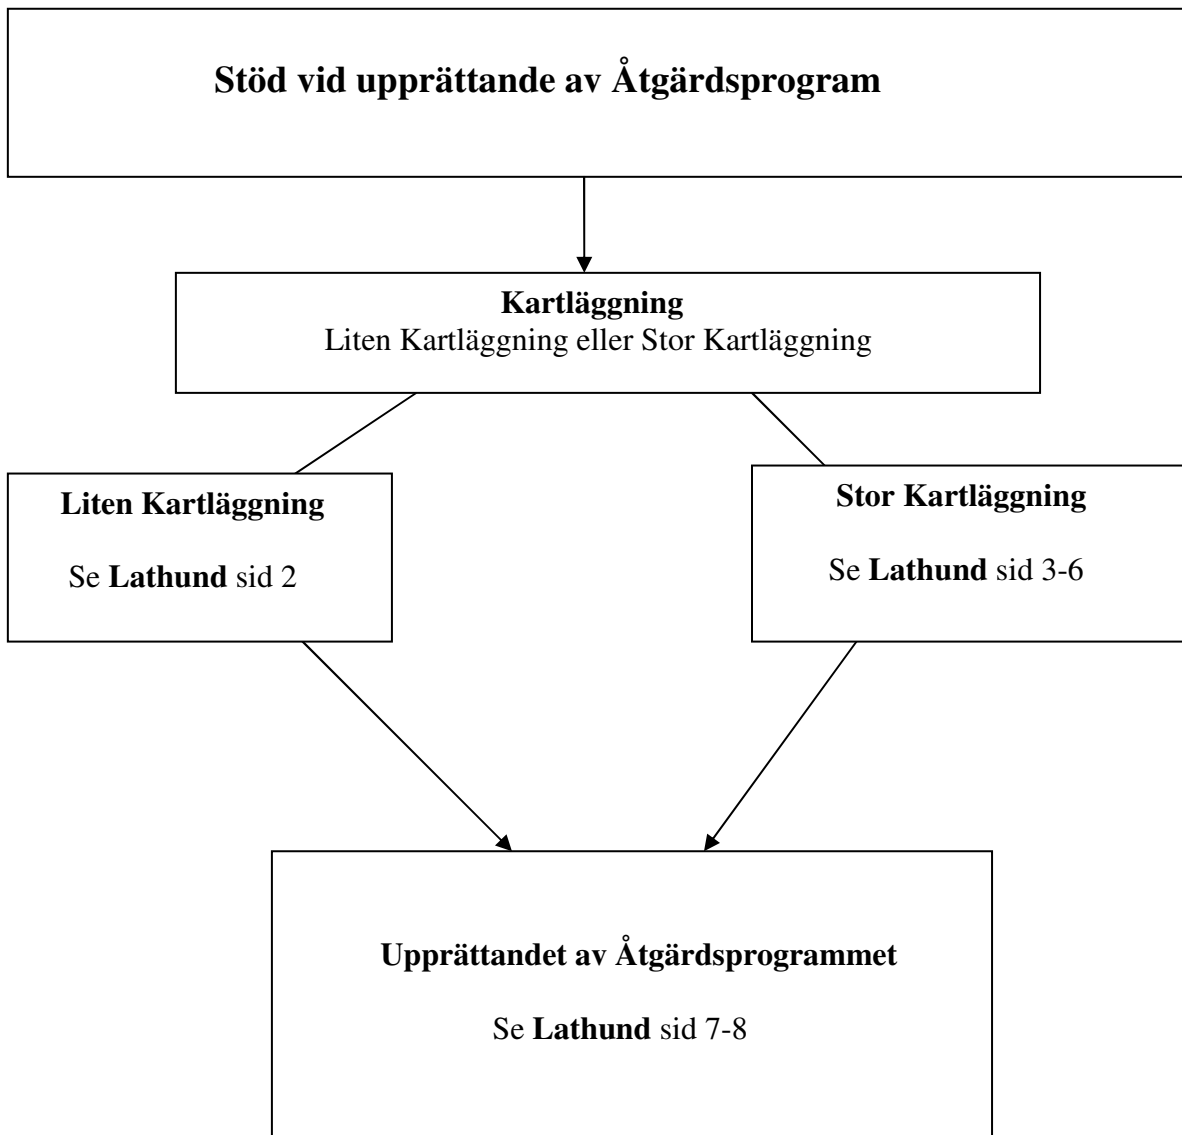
Stöd vid upprättande av Åtgärdsprogram

Kartläggning
Liten Kartläggning eller Stor Kartläggning

Liten Kartläggning

Se Lathund sid 2

Stor Kartläggning

Se Lathund sid 3-6

Upprättandet av Åtgärdsprogrammet

Se Lathund sid 7-8